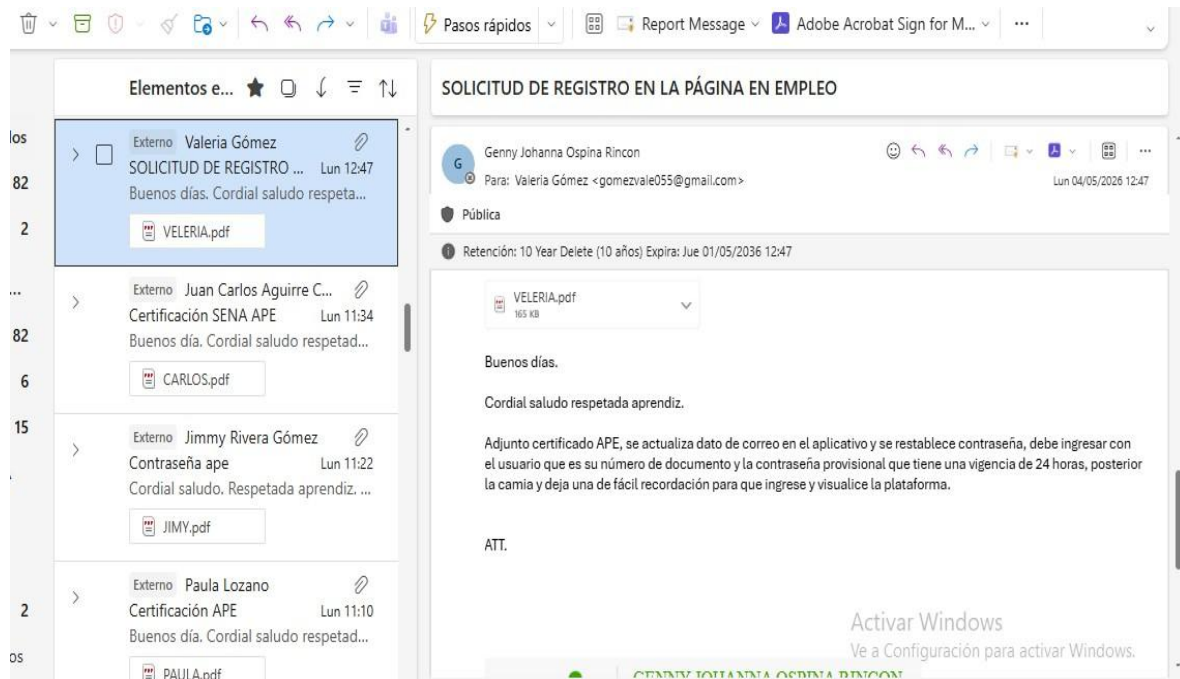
Pasos rápidos | Report Message | Adobe Acrobat Sign for M... | ···

los
82
2
...
82
6
15
2
os

Elementos e...

Externo Valeria Gómez
SOLICITUD DE REGISTRO ... Lun 12:47
Buenos días. Cordial saludo respeta...
VELERIA.pdf

Externo Juan Carlos Aguirre C...
Certificación SENA APE Lun 11:34
Buenos día. Cordial saludo respetad...
CARLOS.pdf

Externo Jimmy Rivera Gómez
Contraseña ape Lun 11:22
Cordial saludo. Respetada aprendiz. ...
JIMY.pdf

Externo Paula Lozano
Certificación APE Lun 11:10
Buenos día. Cordial saludo respetad...
PAULA.pdf

SOLICITUD DE REGISTRO EN LA PÁGINA EN EMPLEO

G
Genny Johanna Ospina Rincon
Para: Valeria Gómez <gomezvale055@gmail.com>
Lun 04/05/2026 12:47

Pública

Retención: 10 Year Delete (10 años) Expira: Jue 01/05/2036 12:47

VELERIA.pdf
165 KB

Buenos días.

Cordial saludo respetada aprendiz.

Adjunto certificado APE, se actualiza dato de correo en el aplicativo y se restablece contraseña, debe ingresar con el usuario que es su número de documento y la contraseña provisional que tiene una vigencia de 24 horas, posterior la camia y deja una de fácil recordación para que ingrese y visualice la plataforma.

ATT.

Activar Windows
Ve a Configuración para activar Windows.

GENNY JOHANNA OSPINA RINCON